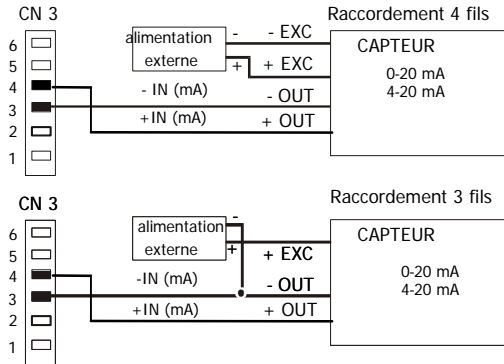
CN 3

6
5
4
3
2
1

alimentation externe

-
+

- EXC
+ EXC

- IN (mA)
+IN (mA)

- OUT
+ OUT

Raccordement 4 fils

CAPTEUR

0-20 mA
4-20 mA

CN 3

6
5
4
3
2
1

alimentation externe

-
+

+ EXC

-IN (mA)
+IN (mA)

- OUT
+ OUT

Raccordement 3 fils

CAPTEUR

0-20 mA
4-20 mA